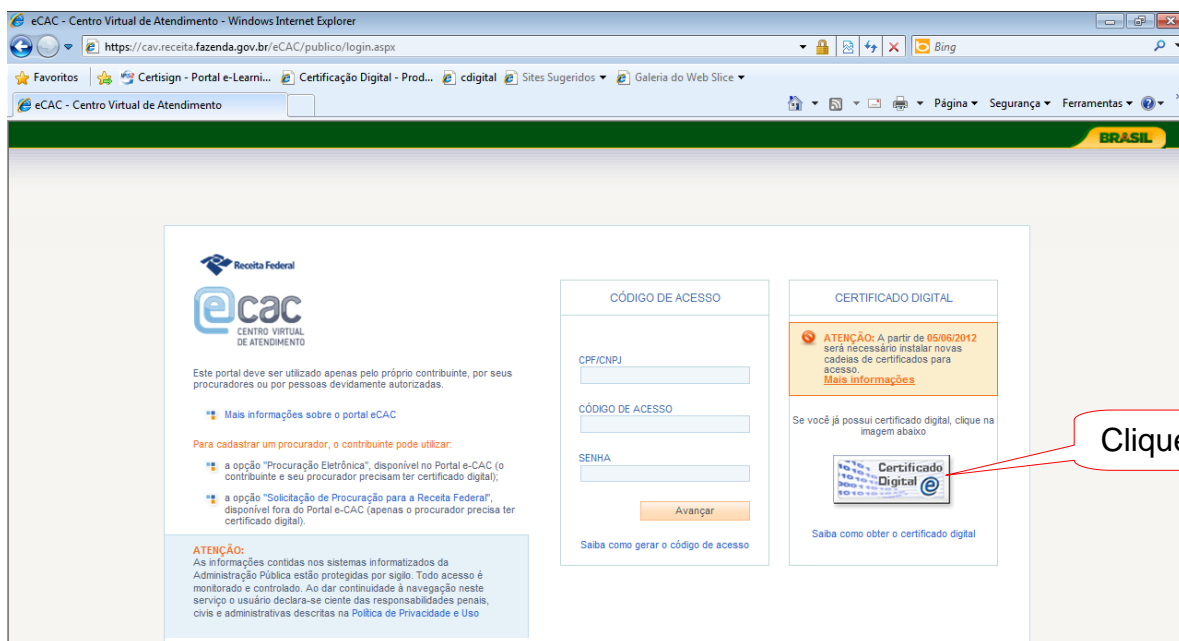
eCAC - Centro Virtual de Atendimento - Windows Internet Explorer

https://cav.receita.fazenda.gov.br/eCAC/publico/login.aspx

Bing

Favoritos | Certisign - Portal e-Learni... | Certificação Digital - Prod... | cdigital | Sites Sugeridos | Galeria do Web Slice

eCAC - Centro Virtual de Atendimento

Página | Segurança | Ferramentas

BRASIL

Receita Federal

eCAC
CENTRO VIRTUAL DE ATENDIMENTO

Este portal deve ser utilizado apenas pelo próprio contribuinte, por seus procuradores ou por pessoas devidamente autorizadas.

Mais informações sobre o portal eCAC

Para cadastrar um procurador, o contribuinte pode utilizar:

a opção "Procuração Eletrônica", disponível no Portal e-CAC (o contribuinte e seu procurador precisam ter certificado digital);

a opção "Solicitação de Procuração para a Receita Federal", disponível fora do Portal e-CAC (apenas o procurador precisa ter certificado digital).

ATENÇÃO:
As informações contidas nos sistemas informatizados da Administração Pública estão protegidas por sigilo. Todo acesso é monitorado e controlado. Ao dar continuidade à navegação neste serviço o usuário declara-se ciente das responsabilidades penais, civis e administrativas descritas na Política de Privacidade e Uso

CÓDIGO DE ACESSO

CPF/CNPJ

CÓDIGO DE ACESSO

SENHA

Avançar

Saiba como gerar o código de acesso

CERTIFICADO DIGITAL

ATENÇÃO: A partir de 05/06/2012 será necessário instalar novas cadeias de certificados para acesso.
Mais informações

Se você já possui certificado digital, clique na imagem abaixo

Certificado Digital

Saiba como obter o certificado digital

Clique